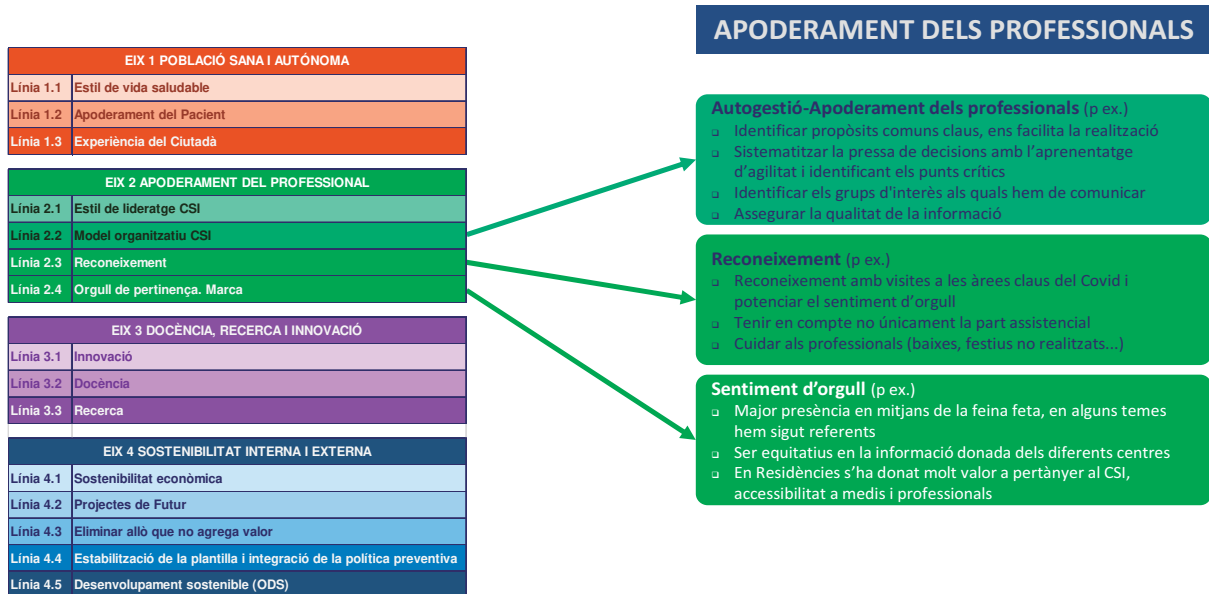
APODERAMENT DELS PROFESSIONALS

| EIX 1 POBLACIÓ SANA I AUTÒNOMA | |
|---|---|
| Línia 1.1 | Estil de vida saludable |
| Línia 1.2 | Apoderament del Pacient |
| Línia 1.3 | Experiència del Ciutadà |

| EIX 2 APODERAMENT DEL PROFESSIONAL | |
|---|---|
| Línia 2.1 | Estil de lideratge CSI |
| Línia 2.2 | Model organitzatiu CSI |
| Línia 2.3 | Reconeixement |
| Línia 2.4 | Orgull de pertinença. Marca |

| EIX 3 DOCÈNCIA, RECERCA I INNOVACIÓ | |
|---|---|
| Línia 3.1 | Innovació |
| Línia 3.2 | Docència |
| Línia 3.3 | Recerca |

| EIX 4 SOSTENIBILITAT INTERNA I EXTERNA | |
|---|---|
| Línia 4.1 | Sostenibilitat econòmica |
| Línia 4.2 | Projectes de Futur |
| Línia 4.3 | Eliminar allò que no agrega valor |
| Línia 4.4 | Estabilització de la plantilla i integració de la política preventiva |
| Línia 4.5 | Desenvolupament sostenible (ODS) |

Autogestió-Apoderament dels professionals (p ex.)
- Identificar propòsits comuns claus, ens facilita la realització
- Sistematitzar la pressa de decisions amb l'aprenentatge d'agilitat i identificant els punts crítics
- Identificar els grups d'interès als quals hem de comunicar
- Assegurar la qualitat de la informació

Reconeixement (p ex.)
- Reconeixement amb visites a les àrees claus del Covid i potenciar el sentiment d'orgull
- Tenir en compte no únicament la part assistencial
- Cuidar als professionals (baixes, festius no realitzats...)

Sentiment d'orgull (p ex.)
- Major presència en mitjans de la feina feta, en alguns temes hem sigut referents
- Ser equitatius en la informació donada dels diferents centres
- En Residències s'ha donat molt valor a pertànyer al CSI, accessibilitat a medis i professionals